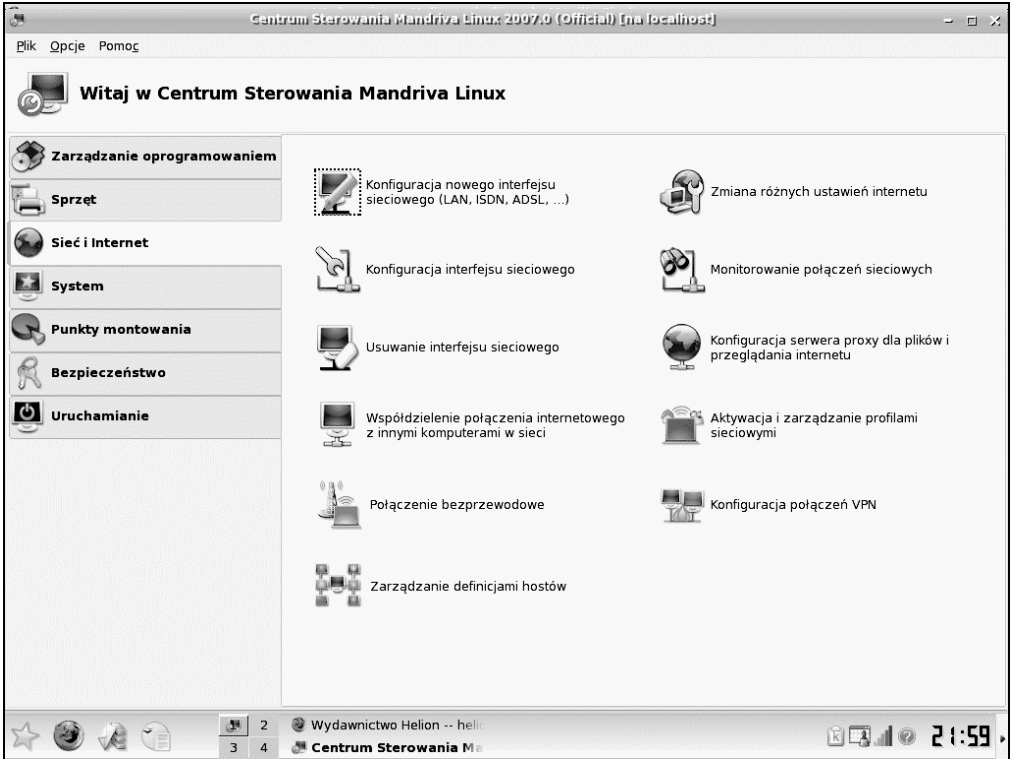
Centrum Sterowania Mandriva Linux 2007.0 (Official) [na localhost]

Plik Opcje Pomoc

Witaj w Centrum Sterowania Mandriva Linux

Zarządzanie oprogramowaniem
Sprzęt
Sieć i Internet
System
Punkty montowania
Bezpieczeństwo
Uruchamianie

Konfiguracja nowego interfejsu sieciowego (LAN, ISDN, ADSL, ...)

Zmiana różnych ustawień internetu

Konfiguracja interfejsu sieciowego

Monitorowanie połączeń sieciowych

Usuwanie interfejsu sieciowego

Konfiguracja serwera proxy dla plików i przeglądania internetu

Współdzielenie połączenia internetowego z innymi komputerami w sieci

Aktywacja i zarządzanie profilami sieciowymi

Połączenie bezprzewodowe

Konfiguracja połączeń VPN

Zarządzanie definicjami hostów

2
3 4
Wydawnictwo Helion -- heli
Centrum Sterowania Ma
21:59